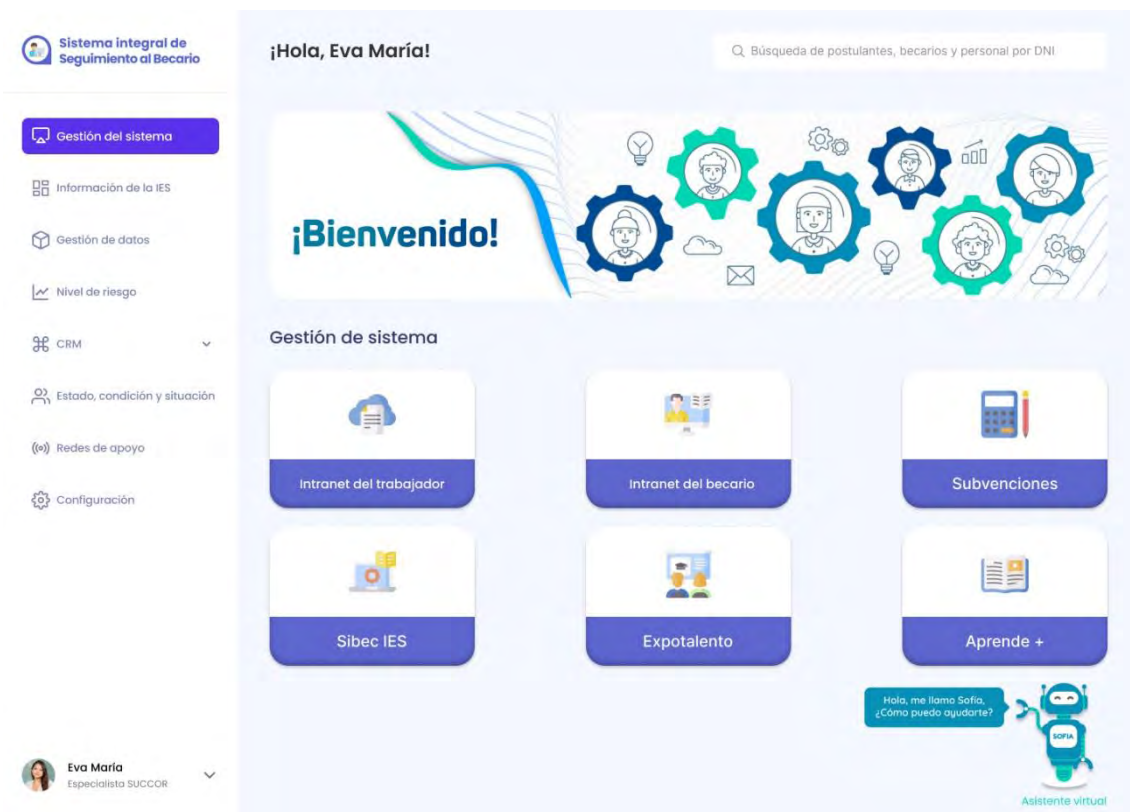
Sistema integral de Seguimiento al Becario

Gestión del sistema

Información de la IES

Gestión de datos

Nivel de riesgo

CRM

Estado, condición y situación

Redes de apoyo

Configuración

Eva María
Especialista SUCCOR

¡Hola, Eva María!

Búsqueda de postulantes, becarios y personal por DNI

¡Bienvenido!

Gestión de sistema

Intranet del trabajador

Intranet del becario

Subvenciones

Sibec IES

Expotalento

Aprende +

Hola, me llamo Sofía, ¿Cómo puedo ayudarte?

SOFIA

Asistente virtual